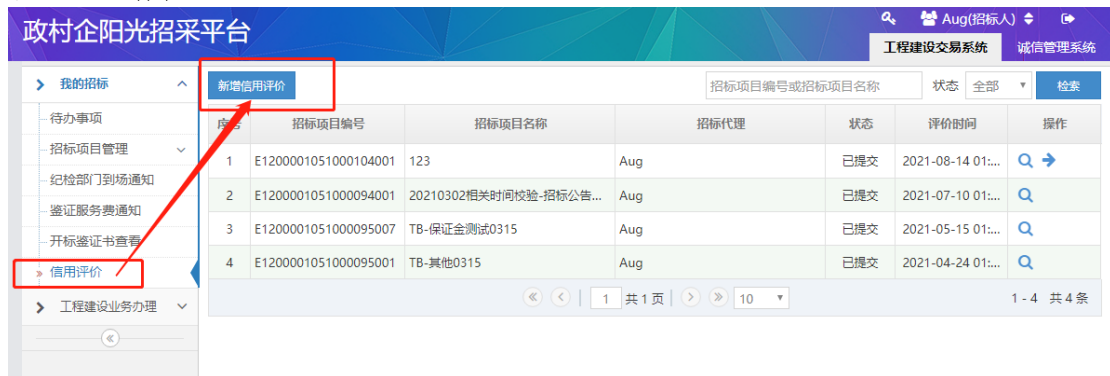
政村企阳光招采平台

Aug(招标人)

工程建设交易系统　诚信管理系统

我的招标
待办事项
招标项目管理
纪检部门到场通知
鉴证服务费通知
开标鉴证书查看
信用评价
工程建设业务办理

新增信用评价

招标项目编号或招标项目名称　状态　全部　检索

| 序号 | 招标项目编号 | 招标项目名称 | 招标代理 | 状态 | 评价时间 | 操作 |
|---|---|---|---|---|---|---|
| 1 | E1200001051000104001 | 123 | Aug | 已提交 | 2021-08-14 01:... | |
| 2 | E1200001051000094001 | 20210302相关时间校验-招标公告... | Aug | 已提交 | 2021-07-10 01:... | |
| 3 | E1200001051000095007 | TB-保证金测试0315 | Aug | 已提交 | 2021-05-15 01:... | |
| 4 | E1200001051000095001 | TB-其他0315 | Aug | 已提交 | 2021-04-24 01:... | |

1 共 1 页　10

1 - 4　共 4 条